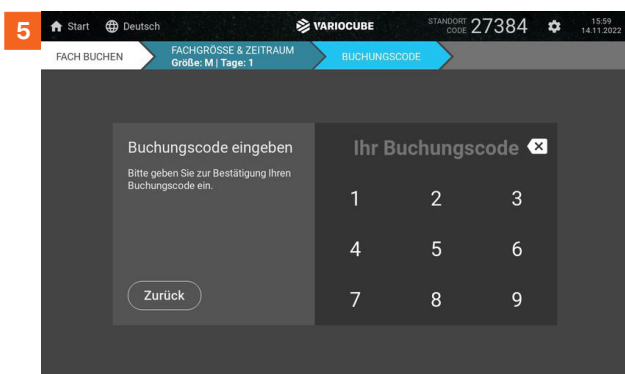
5

Start Deutsch VARIOCUBE STANDORT CODE 27384 15:59 14.11.2022

FACH BUCHEN FACHGRÖSSE & ZEITRAUM Größe: M | Tage: 1 BUCHUNGSCODE

Buchungscode eingeben

Bitte geben Sie zur Bestätigung Ihren Buchungscode ein.

Zurück

Ihr Buchungscode

1 2 3
4 5 6
7 8 9